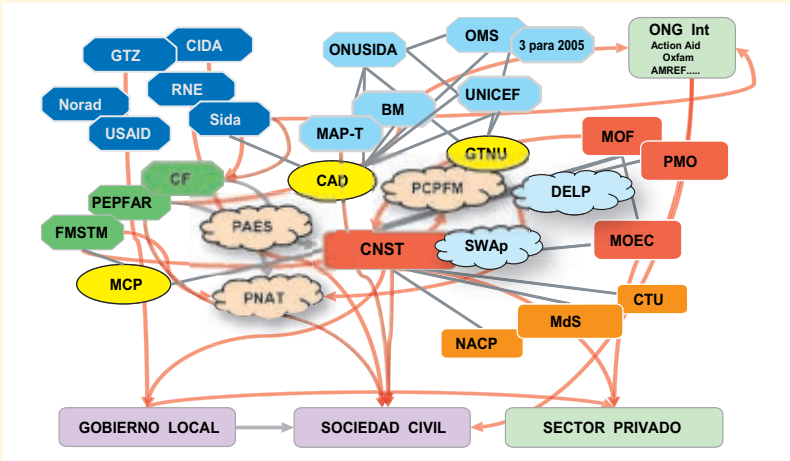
GTZ
CIDA
RNE
Norad
USAID
Sida
ONUSIDA
OMS
3 para 2005
ONG Int
Action Aid
Oxfam
AMREF.....
BM
UNICEF
MAP-T
GTNU
MOF
PMO
CF
CAD
PCPFM
DELP
PEPFAR
PAES
FMSTM
CNST
SWAp
MOEC
MCP
PNAT
CTU
MdS
NACP
GOBIERNO LOCAL
SOCIEDAD CIVIL
SECTOR PRIVADO